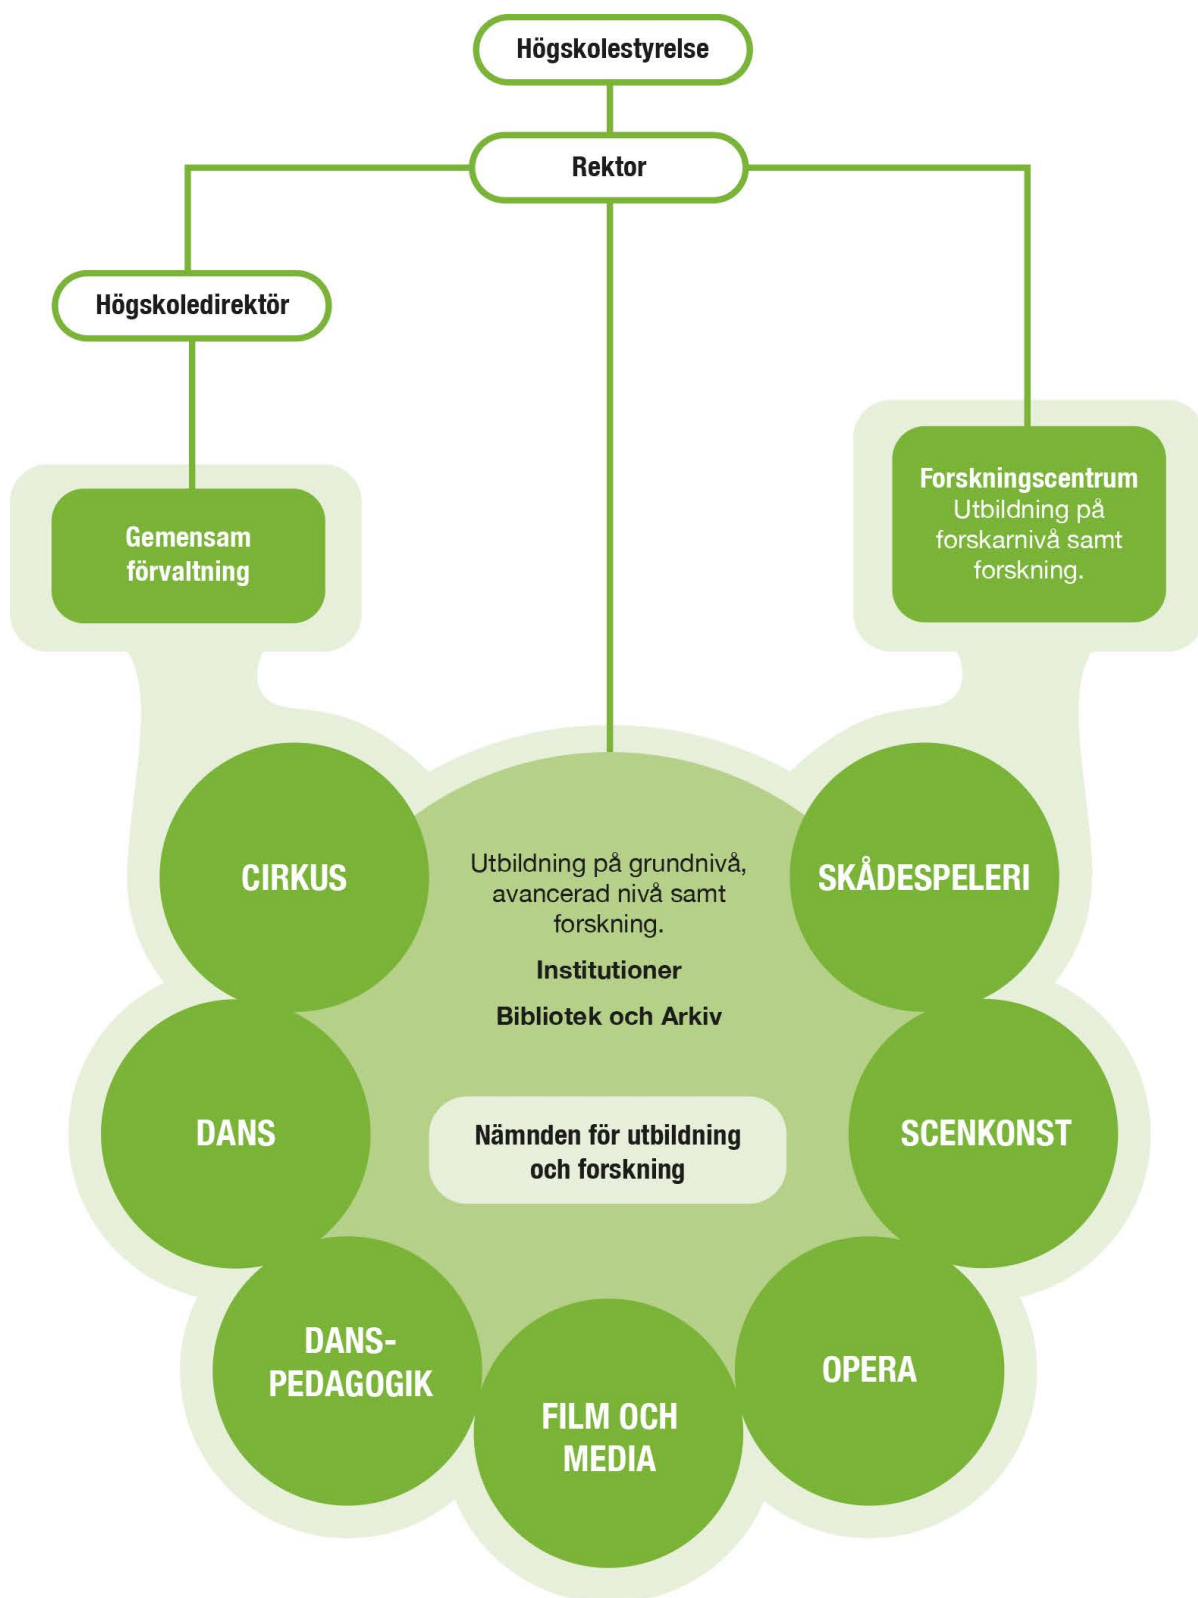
Högskolestyrelse

Rektor

Högskoledirektör

Gemensam förvaltning

Forskningscentrum
Utbildning på forskarnivå samt forskning.

CIRKUS

Utbildning på grundnivå, avancerad nivå samt forskning.

Institutioner

Bibliotek och Arkiv

SKÅDESPELERI

DANS

Nämnden för utbildning och forskning

SCENKONST

DANS-PEDAGOGIK

FILM OCH MEDIA

OPERA